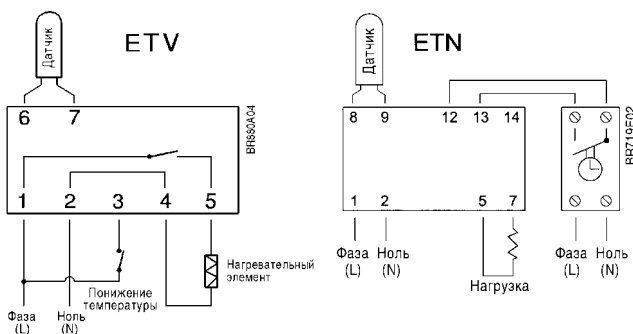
Датчик

ETV

6 7

BR830A04

1 2 3 4 5

Понижение температуры

Нагревательный элемент

Фаза (L)

Ноль (N)

Датчик

ETN

8 9 12 13 14

BR719F02

1 2 5 7

Фаза (L)

Ноль (N)

Нагрузка

Фаза (L)

Ноль (N)